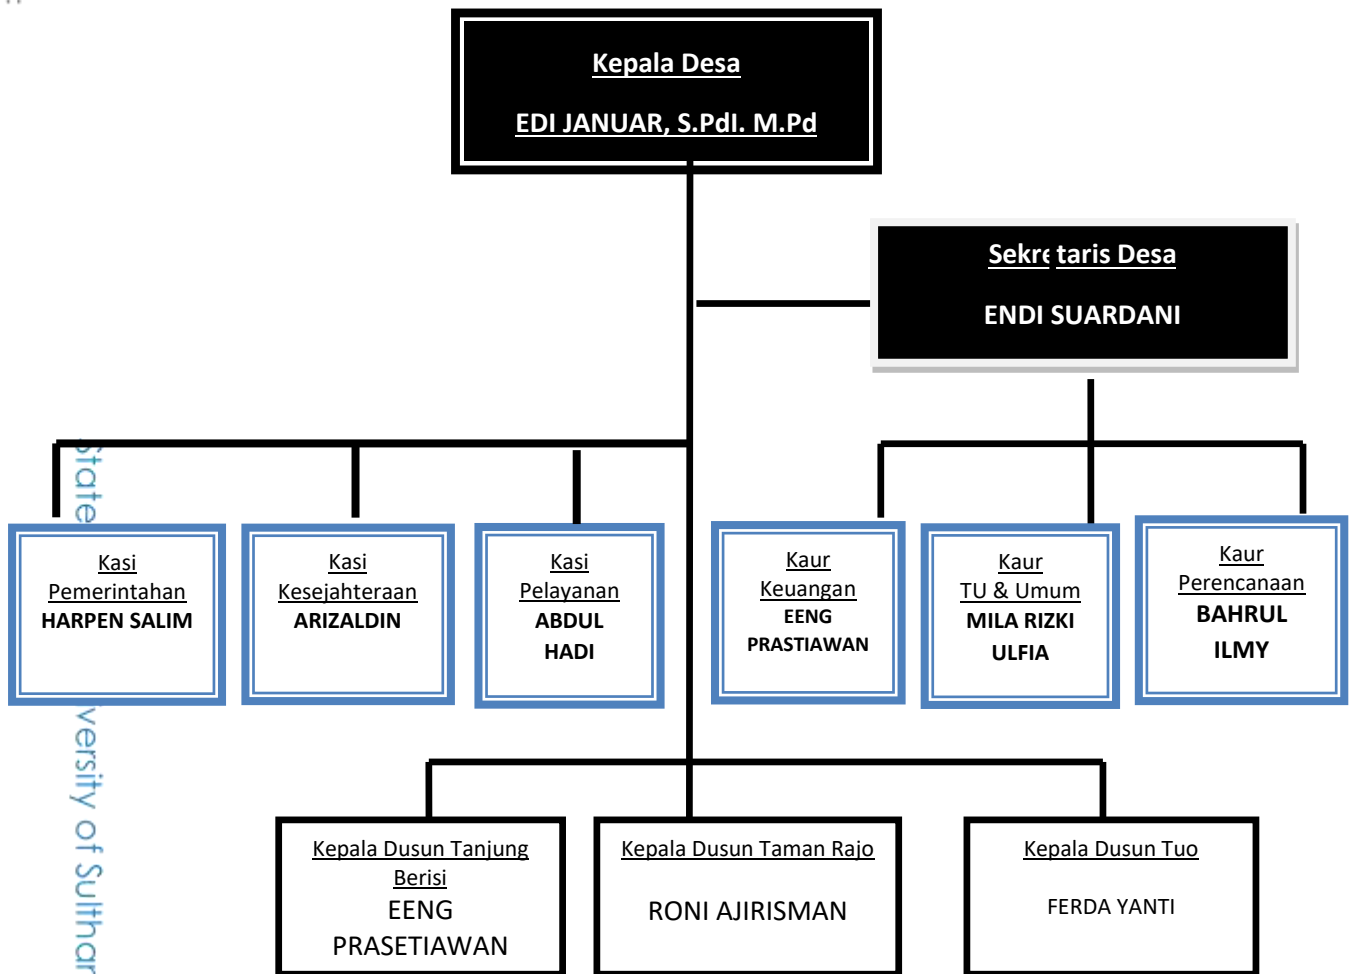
Kepala Desa

EDI JANUAR, S.PdI. M.Pd

Sekretaris Desa

ENDI SUARDANI

Kasi Pemerintahan
HARPEN SALIM

Kasi Kesejahteraan
ARIZALDIN

Kasi Pelayanan
ABDUL HADI

Kaur Keuangan
EENG PRASTIAWAN

Kaur TU & Umum
MILA RIZKI ULFIA

Kaur Perencanaan
BAHRUL ILMY

Kepala Dusun Tanjung Berisi
EENG PRASETIAWAN

Kepala Dusun Taman Rajo
RONI AJIRISMAN

Kepala Dusun Tuo
FERDA YANTI

State
versity of Sulthar